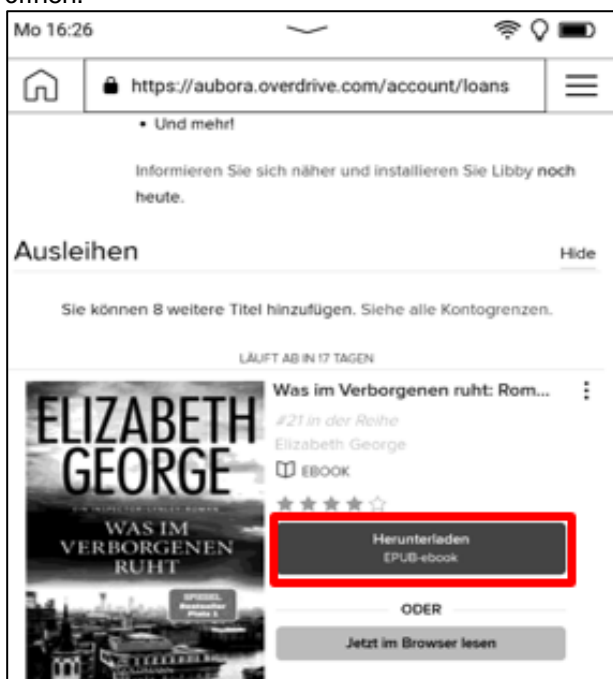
Mo 16:26

https://aubora.overdrive.com/account/loans

• Und mehr!

Informieren Sie sich näher und installieren Sie Libby noch heute.

Ausleihen

Hide

Sie können 8 weitere Titel hinzufügen. Siehe alle Kontogrenzen.

LÄUFT AB IN 17 TAGEN

ELIZABETH GEORGE

EIN INSPECTOR-LYNLEY-ROMAN

WAS IM VERBORGENEN RUHT

SPIEGEL Bestseller Platz 1

Was im Verborgenen ruht: Rom...

#21 in der Reihe

Elizabeth George

EBOOK

Herunterladen
EPUB-ebook

ODER

Jetzt im Browser lesen